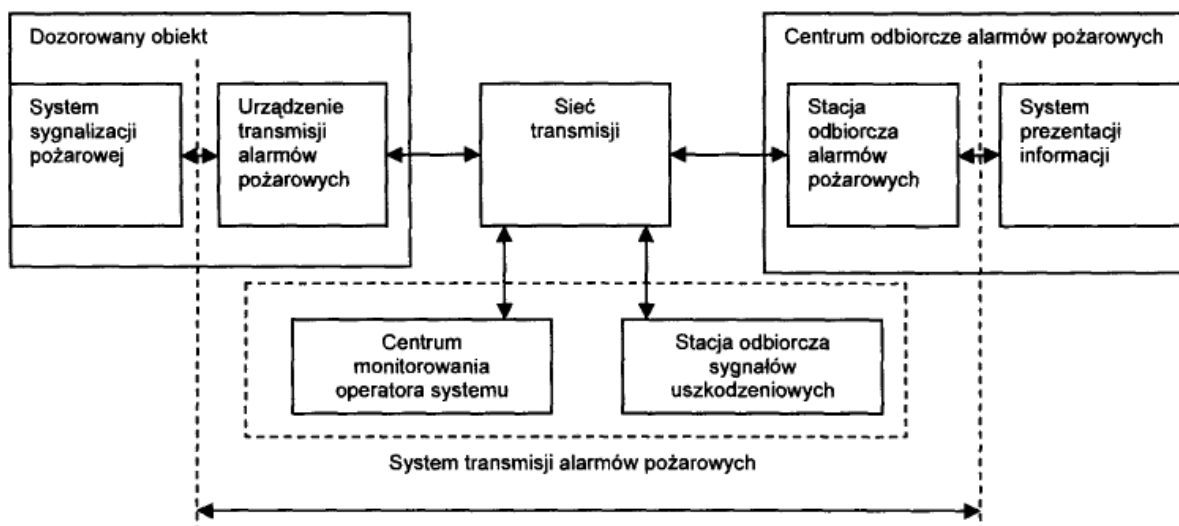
Dozorowany obiekt

System sygnalizacji pożarowej

Urządzenie transmisji alarmów pożarowych

Sieć transmisji

Centrum odbiorcze alarmów pożarowych

Stacja odbiorcza alarmów pożarowych

System prezentacji informacji

Centrum monitorowania operatora systemu

Stacja odbiorcza sygnałów uszkodzeniowych

System transmisji alarmów pożarowych